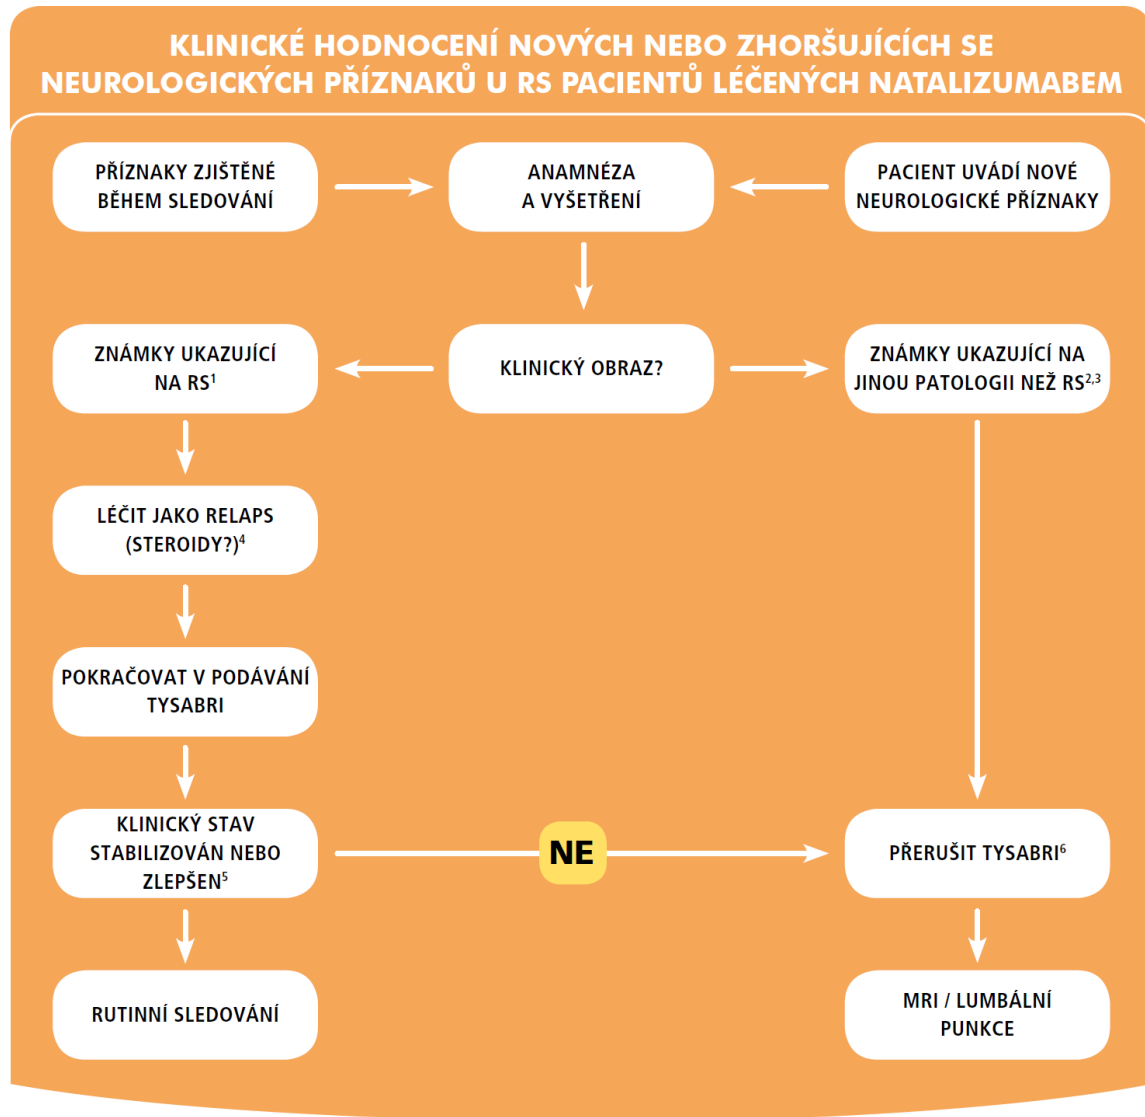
KLINICKÉ HODNOCENÍ NOVÝCH NEBO ZHORŠUJÍCÍCH SE NEUROLOGICKÝCH PŘÍZNAKŮ U RS PACIENTŮ LÉČENÝCH NATALIZUMABEM

PŘÍZNAKY ZJIŠTĚNÉ BĚHEM SLEDOVÁNÍ

ANAMNÉZA A VYŠETŘENÍ

PACIENT UVÁDÍ NOVÉ NEUROLOGICKÉ PŘÍZNAKY

ZNÁMKY UKAZUJÍCÍ NA RS$^1$

KLINICKÝ OBRAZ?

ZNÁMKY UKAZUJÍCÍ NA JINOU PATOLOGII NEŽ RS$^{2,3}$

LÉČIT JAKO RELAPS (STEROIDY?)$^4$

POKRAČOVAT V PODÁVÁNÍ TYSABRI

KLINICKÝ STAV STABILIZOVÁN NEBO ZLEPŠEN$^5$

NE

PŘERUŠIT TYSABRI$^6$

RUTINNÍ SLEDOVÁNÍ

MRI / LUMBÁLNÍ PUNKCE